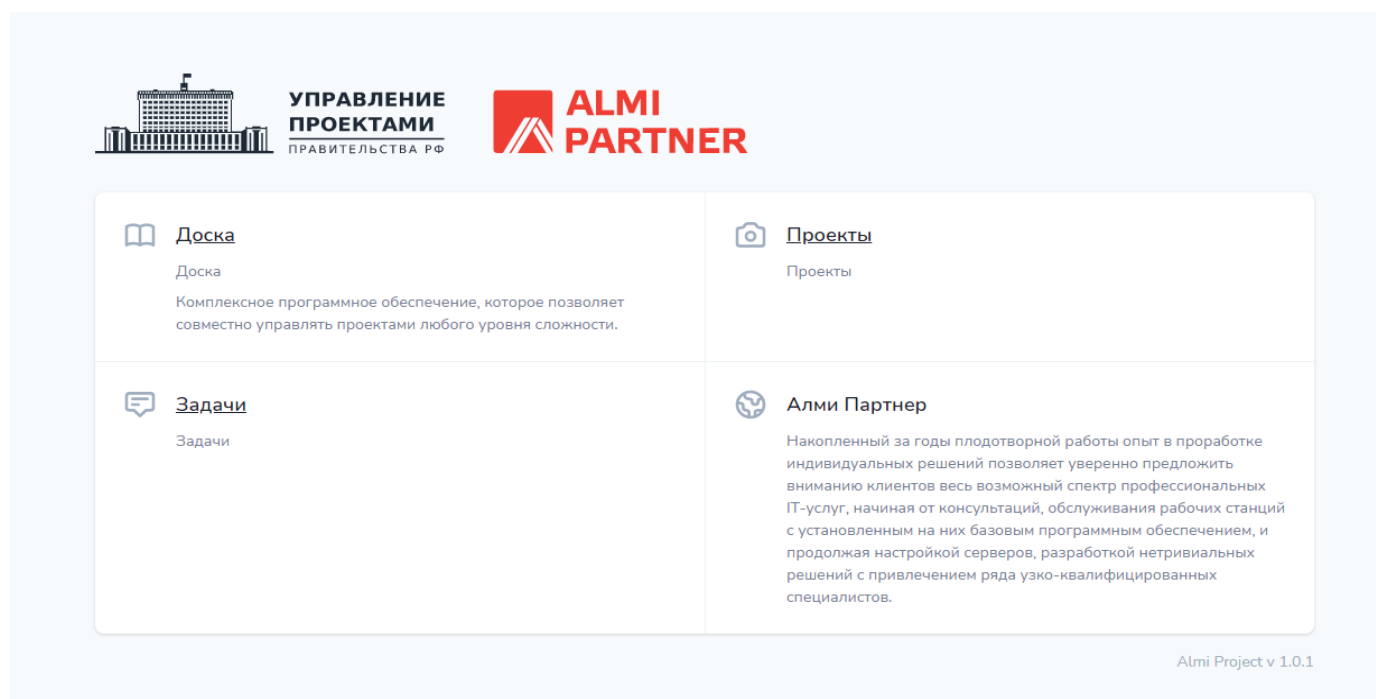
УПРАВЛЕНИЕ ПРОЕКТАМИ
ПРАВИТЕЛЬСТВА РФ

ALMI PARTNER

Доска

Доска

Комплексное программное обеспечение, которое позволяет совместно управлять проектами любого уровня сложности.

Проекты

Проекты

Задачи

Задачи

Алми Партнер

Накопленный за годы плодотворной работы опыт в проработке индивидуальных решений позволяет уверенно предложить вниманию клиентов весь возможный спектр профессиональных IT-услуг, начиная от консультаций, обслуживания рабочих станций с установленным на них базовым программным обеспечением, и продолжая настройкой серверов, разработкой нетривиальных решений с привлечением ряда узко-квалифицированных специалистов.

Almi Project v 1.0.1